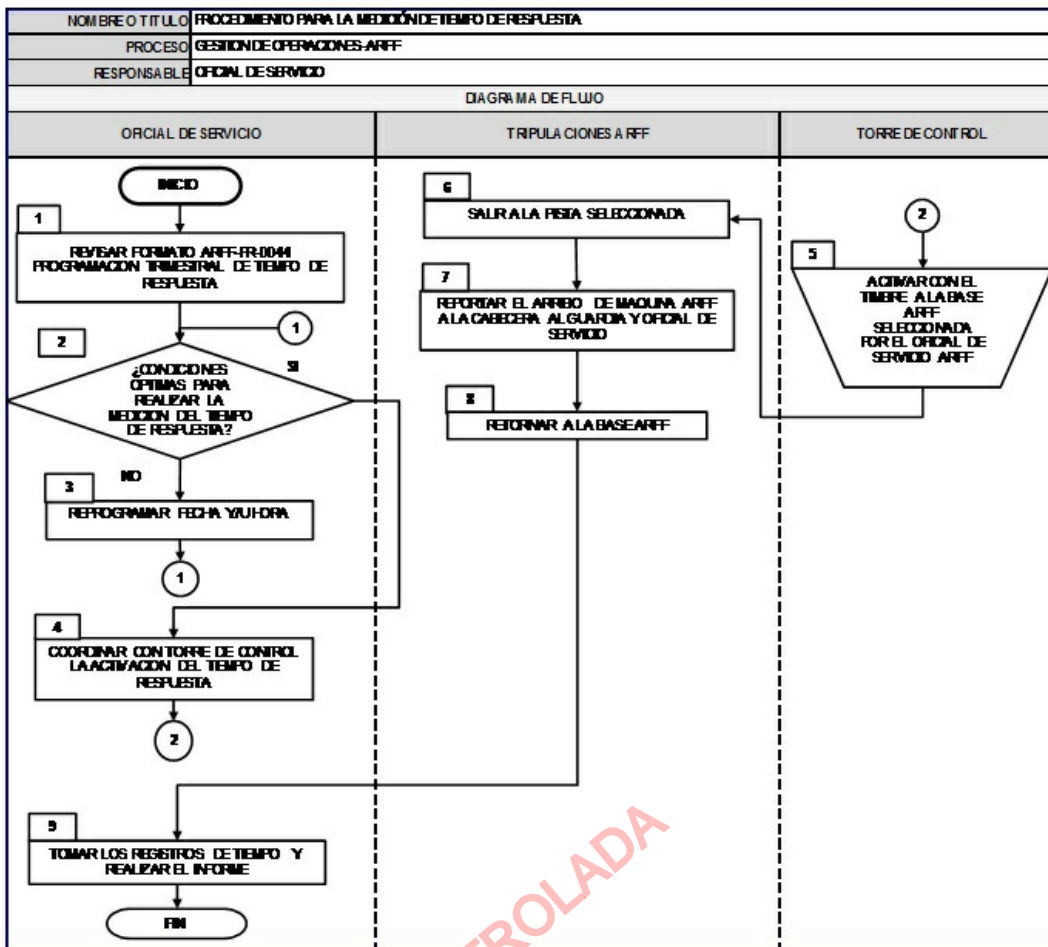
| NOMBRE O TITULO | PROCEDIMIENTO PARA LA MEDICIÓN DE TIEMPO DE RESPUESTA |
|---|---|
| PROCESO | GESTION DE OPERACIONES ARFF |
| RESPONSABLE | OFICIAL DE SERVICIO |

DIAGRAMA DE FLUJO

OFICIAL DE SERVICIO

INICIO

1

REVISAR FORMATO ARFF-FR-0044 PROGRAMACION TRIMESTRAL DE TIEMPO DE RESPUESTA

1

2

¿CONDICIONES OPTIMAS PARA REALIZAR LA MEDICION DEL TIEMPO DE RESPUESTA?

SI

NO

3

REPROGRAMAR FECHA Y/U HORA

1

4

COORDINAR CON TORRE DE CONTROL LA ACTIVACION DEL TIEMPO DE RESPUESTA

2

9

TOMAR LOS REGISTROS DE TIEMPO Y REALIZAR EL INFORME

FIN

TRIPULACIONES ARFF

6

SALIR A LA PISTA SELECCIONADA

7

REPORTAR EL ARRIBO DE MAQUINA ARFF A LA CABECERA AL GUARDIA Y OFICIAL DE SERVICIO

8

RETORNAR A LA BASE ARFF

TORRE DE CONTROL

2

5

ACTIVAR CON EL TIMBRE A LA BASE ARFF SELECCIONADA POR EL OFICIAL DE SERVICIO ARFF

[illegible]ROLADA